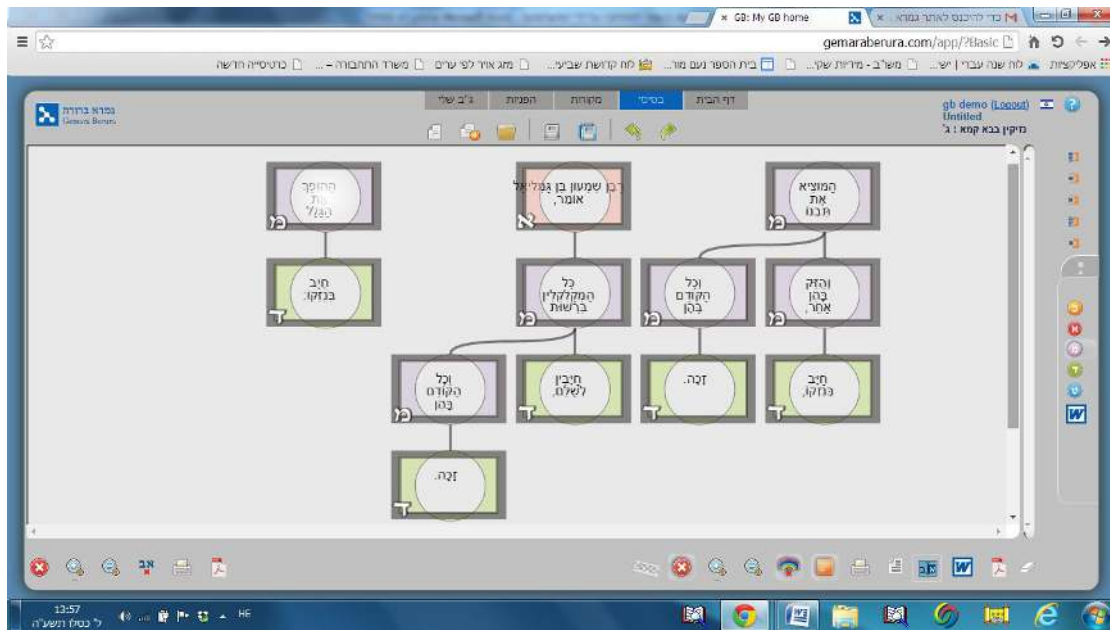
GB: My GB home
כדי להיכנס לאתר גמרא...
gemaraberura.com/app/?Basic
אפליקציות | לוח שנה עברי | יש... | משה"ב - מדידת שקי... | בית הספר נעם מור... | לוח קודשת שביעי... | מגן אויר לפי ערים | משרד התחבורה - ... | כרטיסייה חדשה

גמרא ברורה
Gemara Berura

דף הבית | בסיסי | מקורות | הפניות | ג"ב שלי

gb demo (Logout)
Untitled
נזיקין בבא קמא : ג'

המוציא את תבנו
מ

והזיק בהן אחר,
מ

חייב בנזקו,
ד

וכל הקודם בהן
מ

זכה.
ד

רבן שמעון בן גמליאל אומר,
א

כל המקלקלין ברשות
מ

חייבין לשלם.
ד

וכל הקודם בהן
מ

זכה.
ד

ההופך את הגלל
מ

חייב בנזקו.
ד

13:57
ל' כסלו תשע"ה
HE